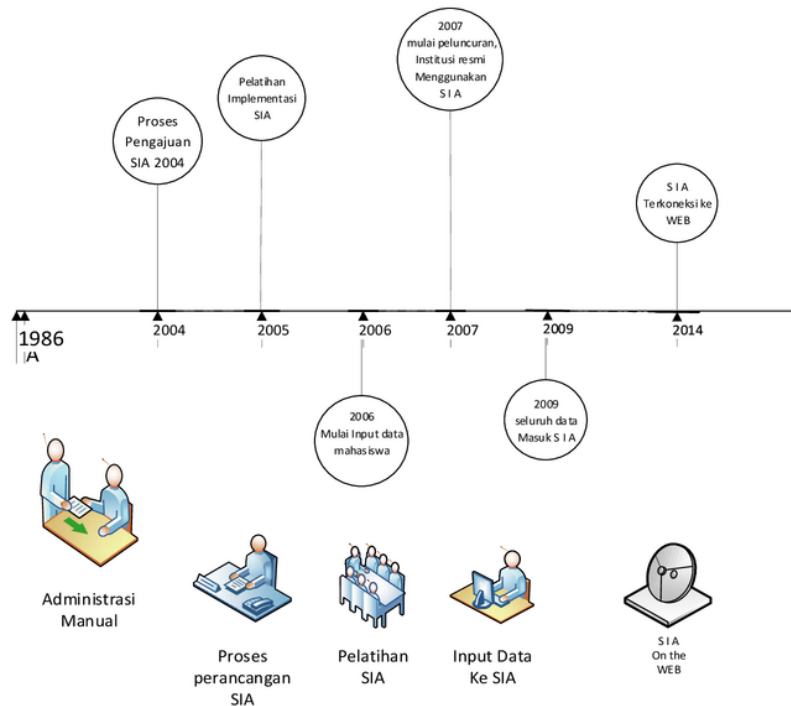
Proses Pengajuan SIA 2004

Pelatihan Implementasi SIA

2007 mulai peluncuran, Institusi resmi Menggunakan S I A

S I A Terkoneksi ke WEB

1986

A

2004

2005

2006

2007

2009

2014

2006 Mulai Input data mahasiswa

2009 seluruh data Masuk S I A

Administrasi Manual

Proses perancangan SIA

Pelatihan SIA

Input Data Ke SIA

S I A On the WEB